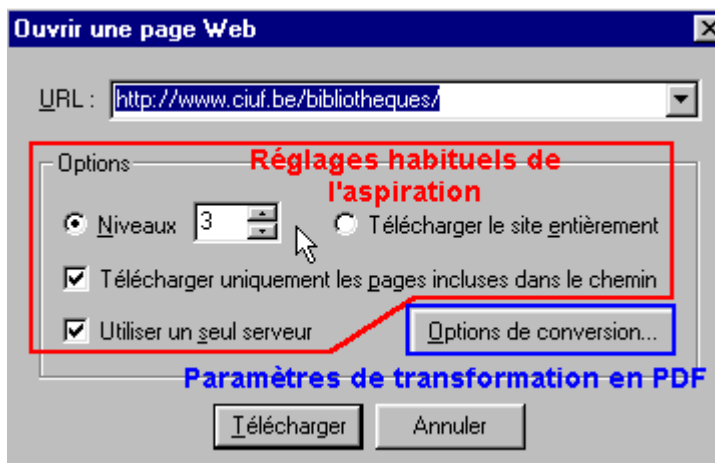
Ouvrir une page Web

URL : http://www.ciuf.be/bibliotheques/

Options

Réglages habituels de l'aspiration

Niveaux 3

Télécharger le site entièrement

Télécharger uniquement les pages incluses dans le chemin

Utiliser un seul serveur

Options de conversion...

Paramètres de transformation en PDF

Télécharger

Annuler